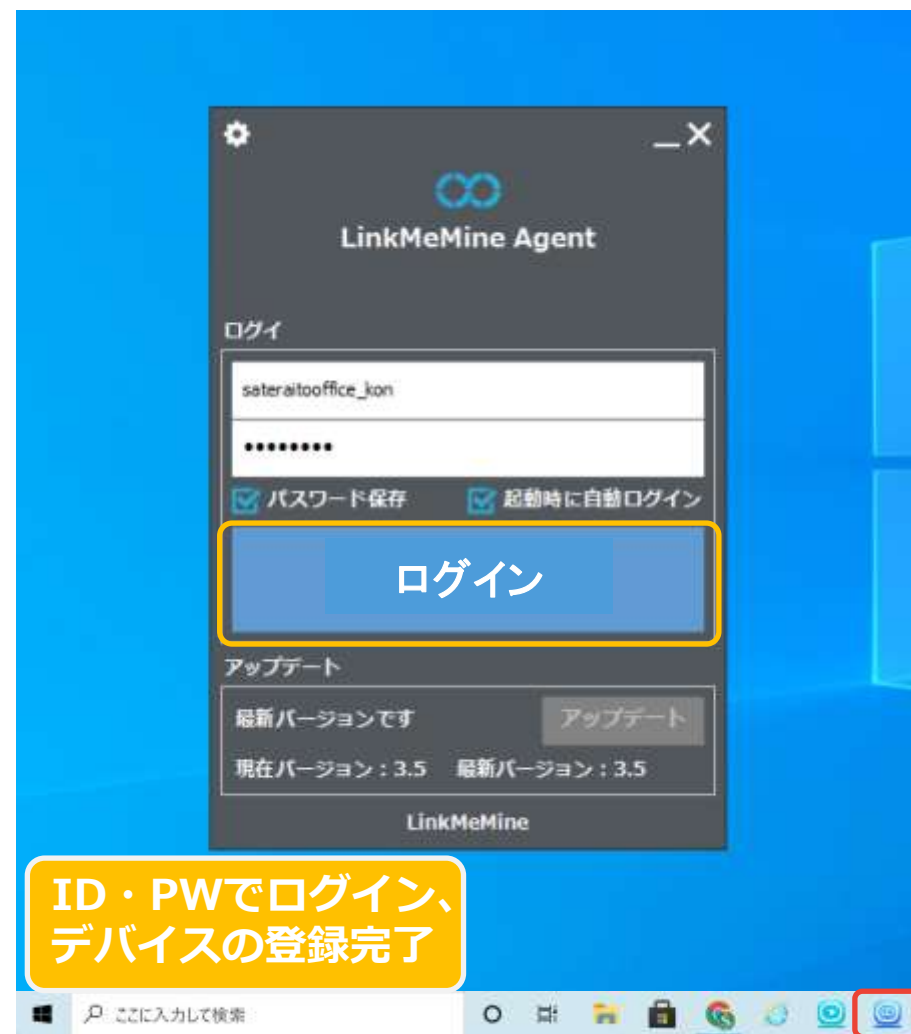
LinkMeMine Agent

ログイ

sateraitooffice_kon

•••••••••

パスワード保存

起動時に自動ログイン

ログイン

アップデート

最新バージョンです

アップデート

現在バージョン：3.5　最新バージョン：3.5

LinkMeMine

ID・PWでログイン、デバイスの登録完了

ここに入力して検索